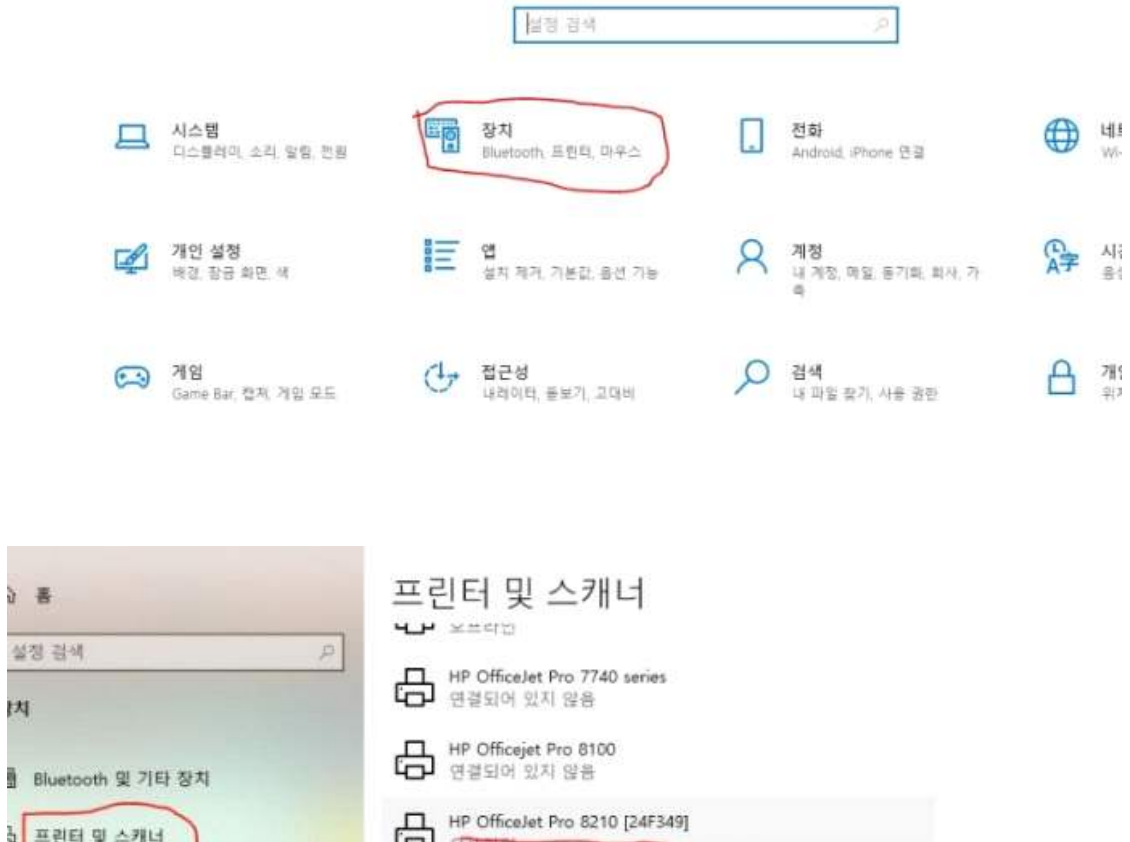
설정 검색

시스템
디스플레이, 소리, 알림, 전원

장치
Bluetooth, 프린터, 마우스

전화
Android, iPhone 연결

네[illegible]
Wi-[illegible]

개인 설정
배경, 잠금 화면, 색

앱
설치 제거, 기본값, 옵션 기능

계정
내 계정, 메일, 동기화, 회사, 가족

시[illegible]
음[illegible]

게임
Game Bar, 캡처, 게임 모드

접근성
내레이터, 돋보기, 고대비

검색
내 파일 찾기, 사용 권한

개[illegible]
위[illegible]

홈
설정 검색
장치
Bluetooth 및 기타 장치
프린터 및 스캐너

프린터 및 스캐너
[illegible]
HP OfficeJet Pro 7740 series
연결되어 있지 않음
HP Officejet Pro 8100
연결되어 있지 않음
HP OfficeJet Pro 8210 [24F349]
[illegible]